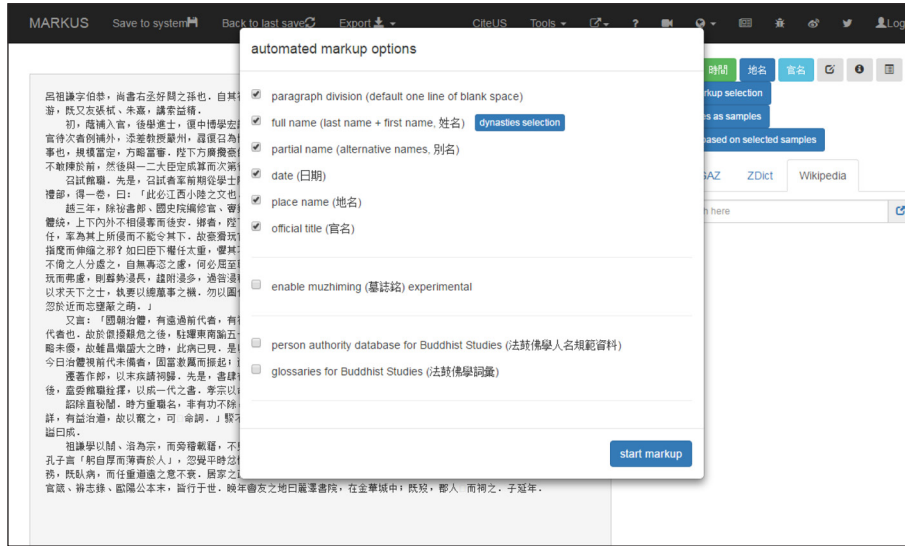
MARKUS Save to system Back to last save Export CiteUS Tools ? Log

時間 地名 官名

rkup selection
es as samples
based on selected samples

GAZ ZDict Wikipedia

n here

呂祖謙字伯恭，尚書右丞好問之孫也，自其
游，既又友張栻、朱熹，講索益精。
初，蔭補入官，後舉進士，復中博學宏
官待次者例補外，添差教授婺州，羅願召為
事也，規模宣定，方略當審，陛下方篤意
不敢掉於前，然後與一二大臣定成算而次第
召試館職，先是，召試者率前期從學士
禮部，得一卷，曰：「此必江西小陸之文也
越三年，除祕書郎、國史院編修官、實
體統，上下內外不相侵奪而後安，鄉者，陛
任，軍為其上所侵而不能令其下，故豪猾玩
指麾而伸縮之邪？如曰臣下權任太重，懼其
不倚之人分處之，自無專恣之慮，何必層
玩而弗虞，則壽勢浸長，趙附浸多，過普浸
以求天下之士，執要以總萬事之機，勿以
忽於近而忘壅蔽之弱。」
又言：「國朝治體，有遠過前代者，有
代者也，故於捍禦易危之後，駐蹕東南踰五
略未優，故雖昌熾盛大之時，此病已見，是
今日治體視前代未備者，固當激厲而振起；
遷著作郎，以末疾請祠歸。先是，書肆
徑，盍委館職銓擇，以成一代之書。孝宗以
詔除直祕閣，時方重職名，非有功不除，
詳，有益治道，故以寵之，可 命詞。」緊
謚曰成。
祖謙學以關、洛為宗，而旁稽載籍，不
孔子言「躬自厚而薄責於人」，忽覺平時忿
務，既臥病，而任重道遠之意不衰，居家之
官箴、辨志錄、歐陽公本末，皆行于世。晚年會友之地曰麗澤書院，在金華城中；既歿，郡人 而祠之。子延年。

automated markup options

paragraph division (default one line of blank space)

full name (last name + first name, 姓名) dynasties selection

partial name (alternative names, 別名)

date (日期)

place name (地名)

official title (官名)

enable muzhiming (墓誌銘) experimental

person authority database for Buddhist Studies (法鼓佛學人名規範資料)

glossaries for Buddhist Studies (法鼓佛學詞彙)

start markup